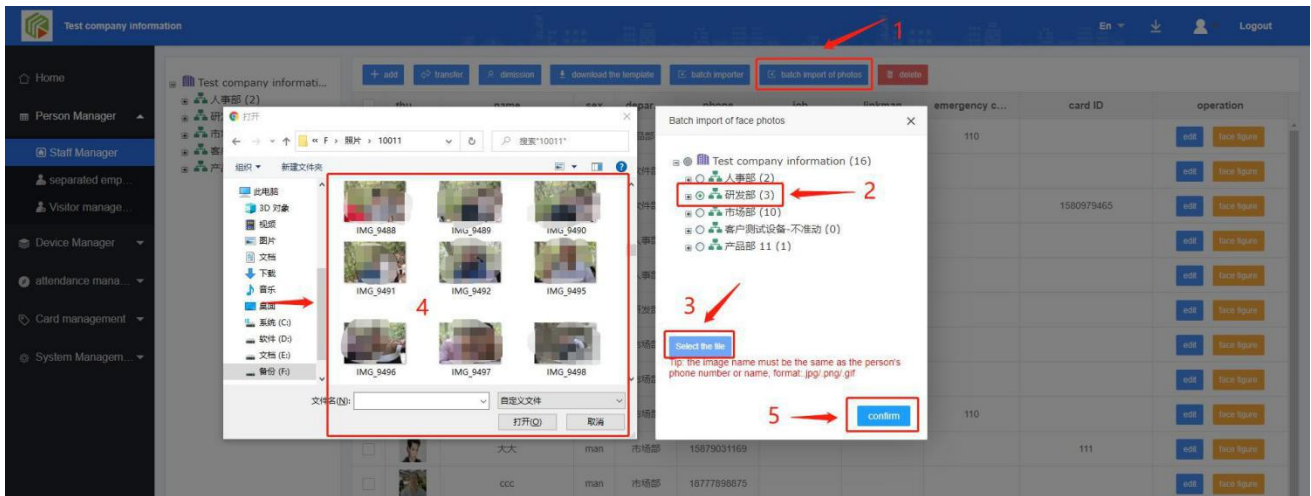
Test company information

En
Logout

Home
Person Manager
Staff Manager
separated emp...
Visitor manage...
Device Manager
attendance mana...
Card management
System Managem...

Test company informati...
人事部 (2)

+ add
transfer
dimission
download the template
batch importer
batch import of photos
delete

thu
name
sex
depar
phone
job
linkman
emergency c...
card ID
operation

打开
« F › 照片 › 10011
搜索"10011"
组织
新建文件夹
此电脑
3D 对象
视频
图片
文档
下载
音乐
桌面
系统 (C:)
软件 (D:)
文档 (E:)
备份 (F:)
IMG_9488
IMG_9489
IMG_9490
IMG_9491
IMG_9492
IMG_9495
IMG_9496
IMG_9497
IMG_9498
文件名(N):
自定义文件
打开(O)
取消

Batch import of face photos
Test company information (16)
人事部 (2)
研发部 (3)
市场部 (10)
客户测试设备-不准动 (0)
产品部 11 (1)
Select the file
Tip: the image name must be the same as the person's phone number or name, format:.jpg/.png/.gif
confirm

1
2
3
4
5

110
1580979465
110
大大
man
市场部
15879031169
111
ccc
man
市场部
18777898875
edit
face figure